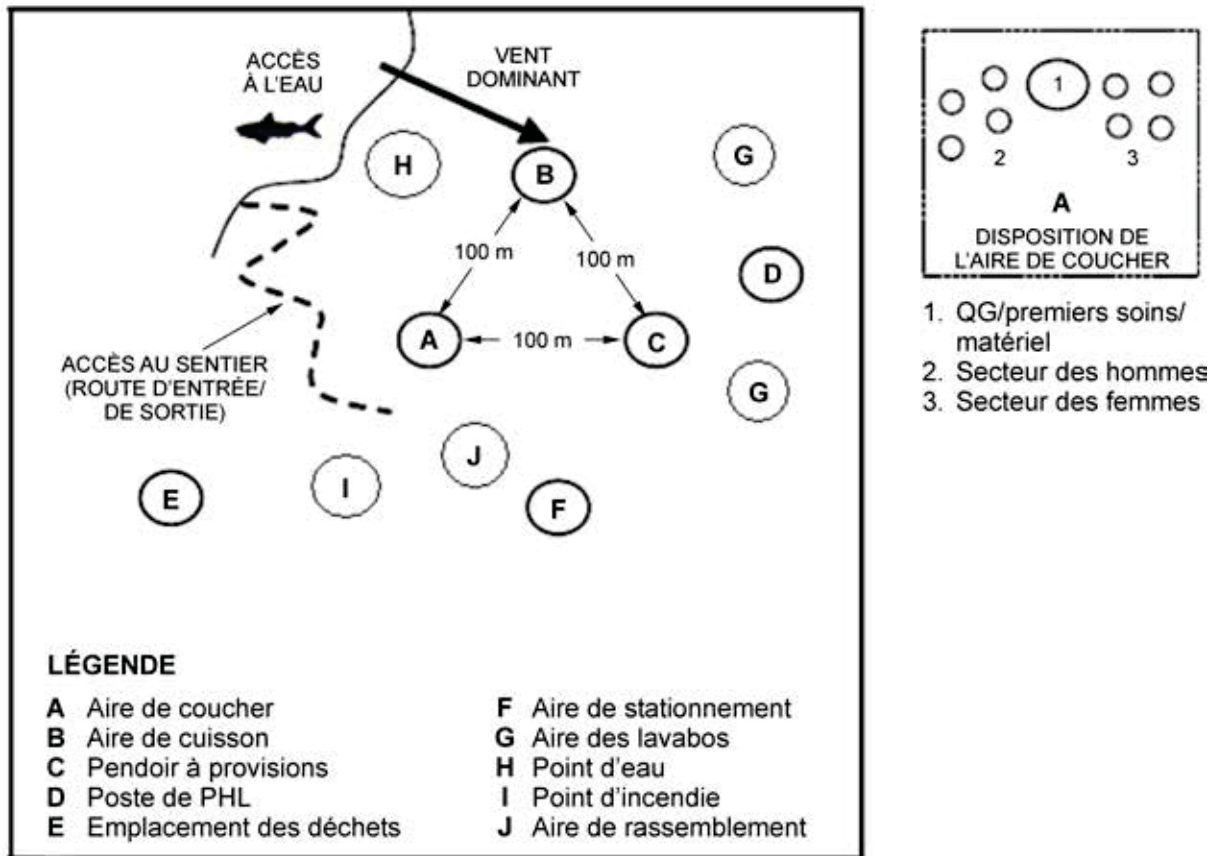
ACCÈS À L'EAU

VENT DOMINANT

H

B

G

100 m

100 m

D

A

100 m

C

ACCÈS AU SENTIER (ROUTE D'ENTRÉE/ DE SORTIE)

G

J

E

I

F

LÉGENDE

A Aire de coucher
B Aire de cuisson
C Pendoir à provisions
D Poste de PHL
E Emplacement des déchets

F Aire de stationnement
G Aire des lavabos
H Point d'eau
I Point d'incendie
J Aire de rassemblement

1

2

3

A

DISPOSITION DE L'AIRE DE COUCHER

1. QG/premiers soins/ matériel
2. Secteur des hommes
3. Secteur des femmes